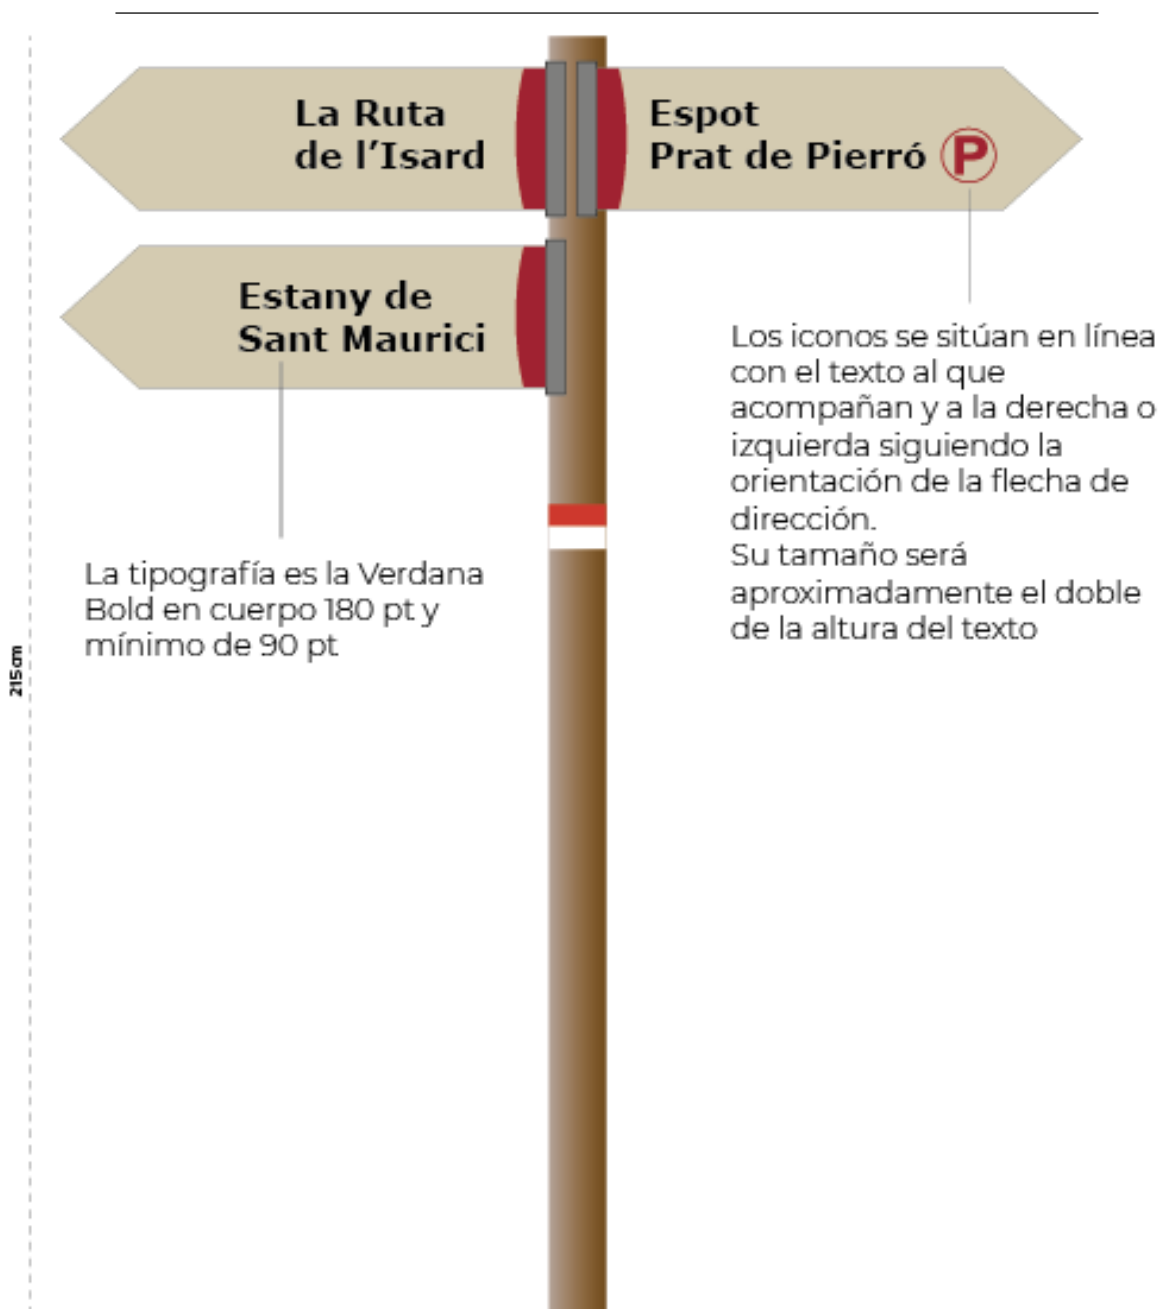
La Ruta
de l'Isard

Espot
Prat de Pierró P

Estany de
Sant Maurici

Los iconos se sitúan en línea con el texto al que acompañan y a la derecha o izquierda siguiendo la orientación de la flecha de dirección.
Su tamaño será aproximadamente el doble de la altura del texto

La tipografía es la Verdana Bold en cuerpo 180 pt y mínimo de 90 pt

215cm